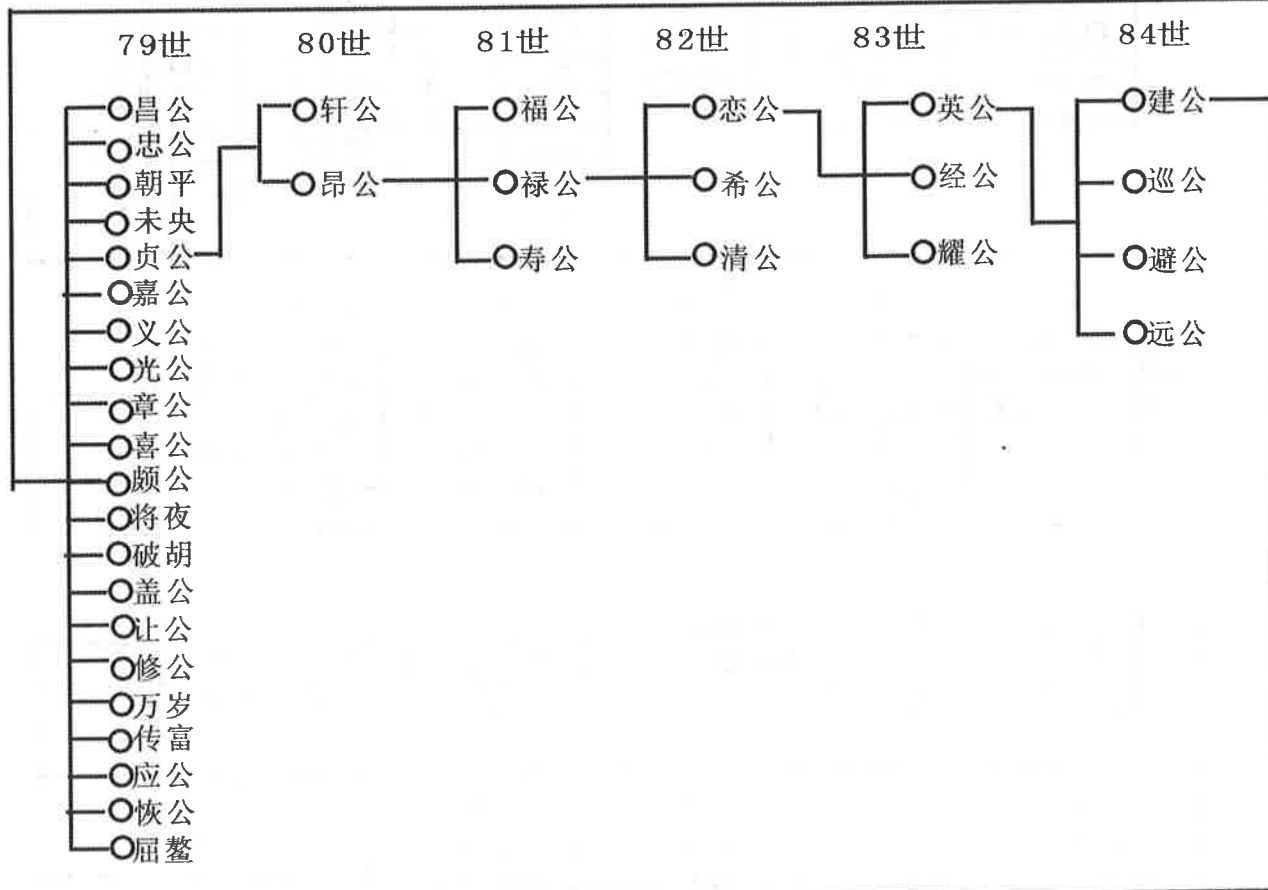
79世 80世 81世 82世 83世 84世

昌公
忠公
朝平
未央
贞公
嘉公
义公
光公
章公
喜公
颇公
将夜
破胡
盖公
让公
修公
万岁
传富
应公
恢公
屈鳌

轩公
昂公

福公
禄公
寿公

恋公
希公
清公

英公
经公
耀公

建公
巡公
避公
远公